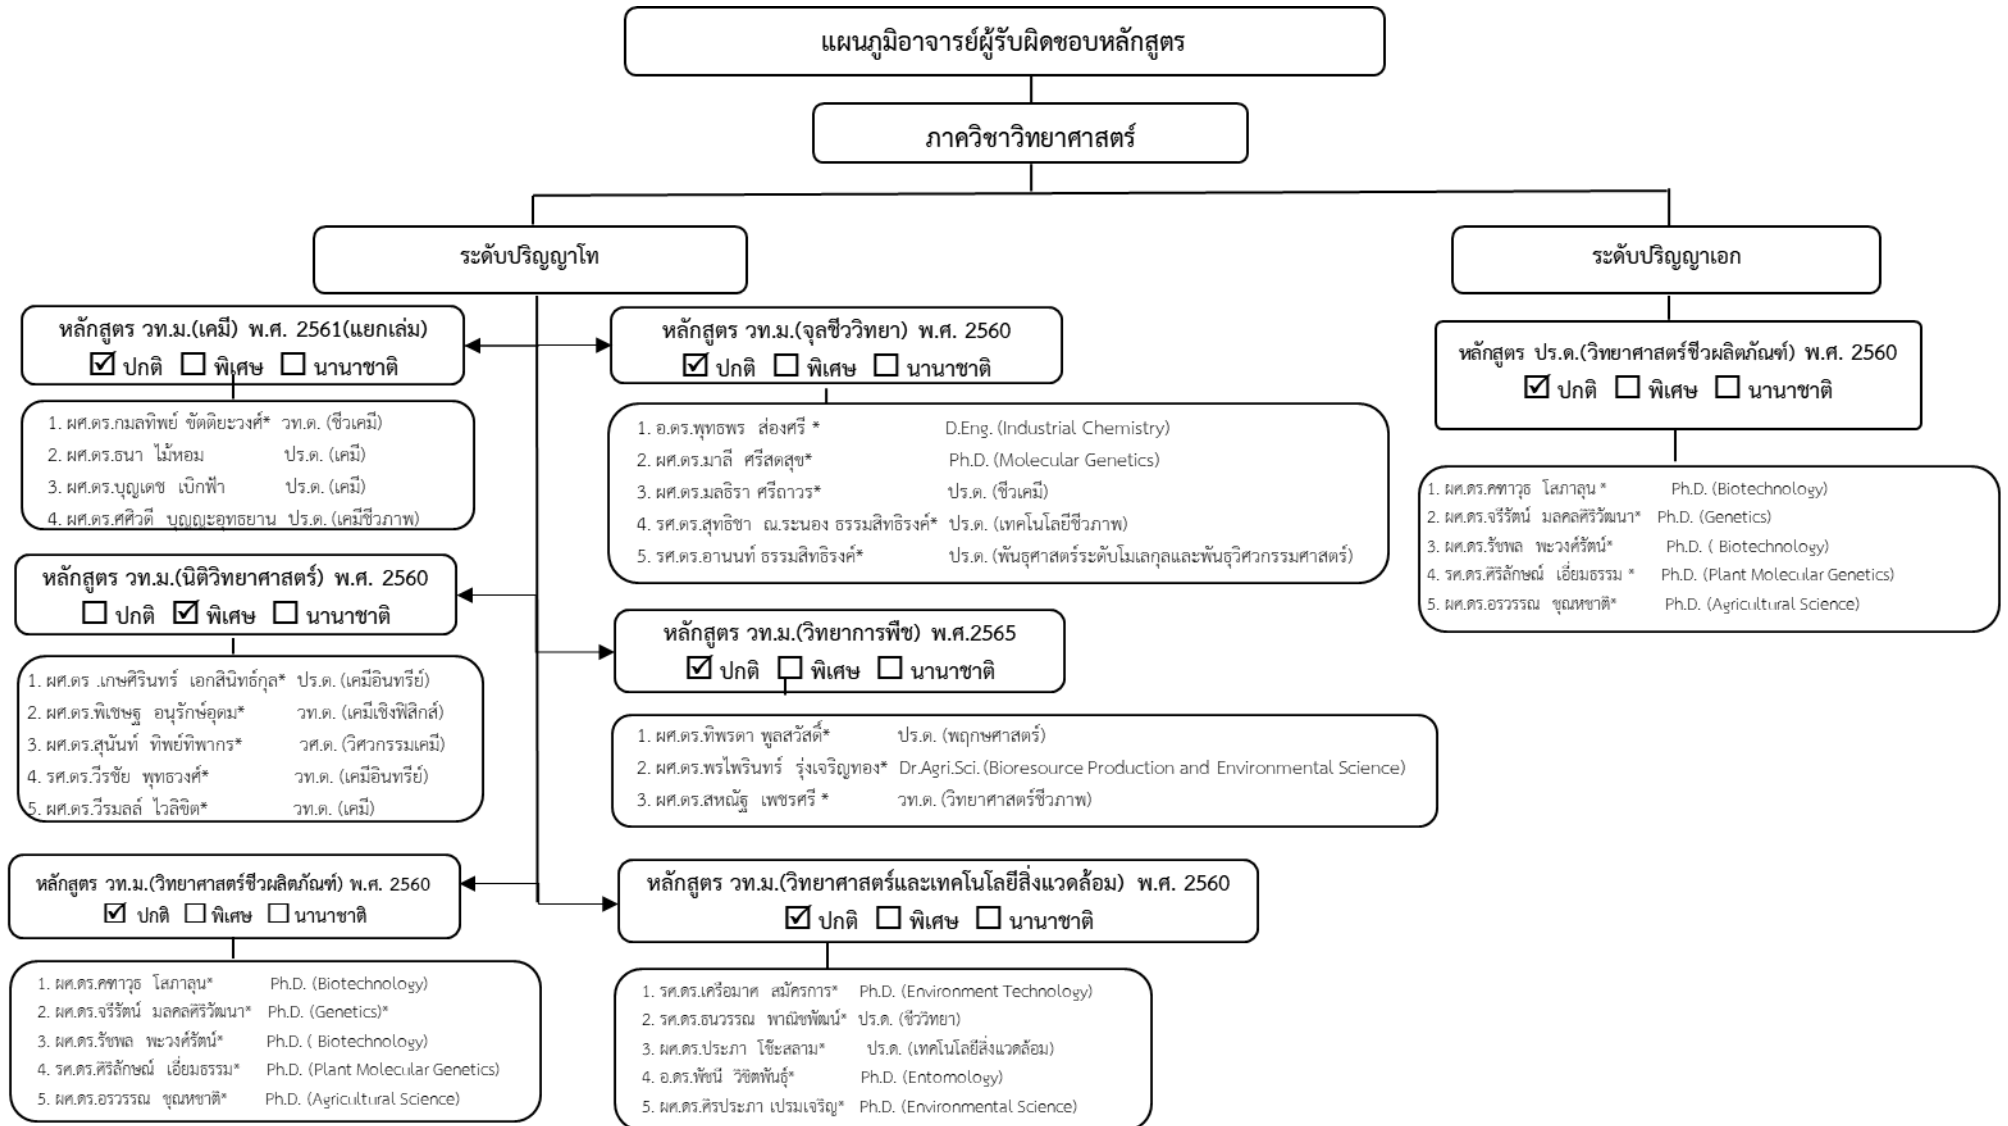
แผนภูมิอาจารย์ผู้รับผิดชอบหลักสูตร

ภาควิชาวิทยาศาสตร์

ระดับปริญญาโท

ระดับปริญญาเอก

หลักสูตร วท.ม.(เคมี) พ.ศ. 2561(แยกเล่ม)
☑ ปกติ ☐ พิเศษ ☐ นานาชาติ

1. ผศ.ดร.กมลทิพย์ ขัตติยะวงศ์* วท.ด. (ชีวเคมี)
2. ผศ.ดร.ธนา ไม้หอม ปร.ด. (เคมี)
3. ผศ.ดร.บุญเดช เบิกฟ้า ปร.ด. (เคมี)
4. ผศ.ดร.ศศิวดี บุญญะอุทธยาน ปร.ด. (เคมีชีวภาพ)

หลักสูตร วท.ม.(นิติวิทยาศาสตร์) พ.ศ. 2560
☐ ปกติ ☑ พิเศษ ☐ นานาชาติ

1. ผศ.ดร .เกษศิรินทร์ เอกสินิทธ์กุล* ปร.ด. (เคมีอินทรีย์)
2. ผศ.ดร.พิเชษฐ อนุรักษ์อุดม* วท.ด. (เคมีเชิงฟิสิกส์)
3. ผศ.ดร.สุนันท์ ทิพย์ทิพากร* วศ.ด. (วิศวกรรมเคมี)
4. รศ.ดร.วีรชัย พุทธวงศ์* วท.ด. (เคมีอินทรีย์)
5. ผศ.ดร.วีรมลล์ ไวลิขิต* วท.ด. (เคมี)

หลักสูตร วท.ม.(วิทยาศาสตร์ชีวผลิตภัณฑ์) พ.ศ. 2560
☑ ปกติ ☐ พิเศษ ☐ นานาชาติ

1. ผศ.ดร.คฑาวุธ โสภาสุน* Ph.D. (Biotechnology)
2. ผศ.ดร.จรีรัตน์ มลคลศิริวัฒนา* Ph.D. (Genetics)*
3. ผศ.ดร.รัชพล พะวงศ์รัตน์* Ph.D. ( Biotechnology)
4. รศ.ดร.ศิริลักษณ์ เอี่ยมธรรม* Ph.D. (Plant Molecular Genetics)
5. ผศ.ดร.อรวรรณ ชุณหชาติ* Ph.D. (Agricultural Science)

หลักสูตร วท.ม.(จุลชีววิทยา) พ.ศ. 2560
☑ ปกติ ☐ พิเศษ ☐ นานาชาติ

1. อ.ดร.พุทธพร ส่องศรี * D.Eng. (Industrial Chemistry)
2. ผศ.ดร.มาลี ศรีสดสุข* Ph.D. (Molecular Genetics)
3. ผศ.ดร.มลธิรา ศรีถาวร* ปร.ด. (ชีวเคมี)
4. รศ.ดร.สุทธิชา ณ.ระนอง ธรรมสิทธิรงค์* ปร.ด. (เทคโนโลยีชีวภาพ)
5. รศ.ดร.อานนท์ ธรรมสิทธิรงค์* ปร.ด. (พันธุศาสตร์ระดับโมเลกุลและพันธุวิศวกรรมศาสตร์)

หลักสูตร วท.ม.(วิทยาการพืช) พ.ศ.2565
☑ ปกติ ☐ พิเศษ ☐ นานาชาติ

1. ผศ.ดร.ทิพรดา พูลสวัสดิ์* ปร.ด. (พฤกษศาสตร์)
2. ผศ.ดร.พรไพรินทร์ รุ่งเจริญทอง* Dr.Agri.Sci. (Bioresource Production and Environmental Science)
3. ผศ.ดร.สหณัฐ เพชรศรี * วท.ด. (วิทยาศาสตร์ชีวภาพ)

หลักสูตร วท.ม.(วิทยาศาสตร์และเทคโนโลยีสิ่งแวดล้อม) พ.ศ. 2560
☑ ปกติ ☐ พิเศษ ☐ นานาชาติ

1. รศ.ดร.เครือมาศ สมัครการ* Ph.D. (Environment Technology)
2. รศ.ดร.ธนวรรณ พาณิชพัฒน์* ปร.ด. (ชีววิทยา)
3. ผศ.ดร.ประภา โช้ะสลาม* ปร.ด. (เทคโนโลยีสิ่งแวดล้อม)
4. อ.ดร.พัชนี วิชิตพันธุ์* Ph.D. (Entomology)
5. ผศ.ดร.ศิรประภา เปรมเจริญ* Ph.D. (Environmental Science)

หลักสูตร ปร.ด.(วิทยาศาสตร์ชีวผลิตภัณฑ์) พ.ศ. 2560
☑ ปกติ ☐ พิเศษ ☐ นานาชาติ

1. ผศ.ดร.คฑาวุธ โสภาสุน * Ph.D. (Biotechnology)
2. ผศ.ดร.จรีรัตน์ มลคลศิริวัฒนา* Ph.D. (Genetics)
3. ผศ.ดร.รัชพล พะวงศ์รัตน์* Ph.D. ( Biotechnology)
4. รศ.ดร.ศิริลักษณ์ เอี่ยมธรรม * Ph.D. (Plant Molecular Genetics)
5. ผศ.ดร.อรวรรณ ชุณหชาติ* Ph.D. (Agricultural Science)